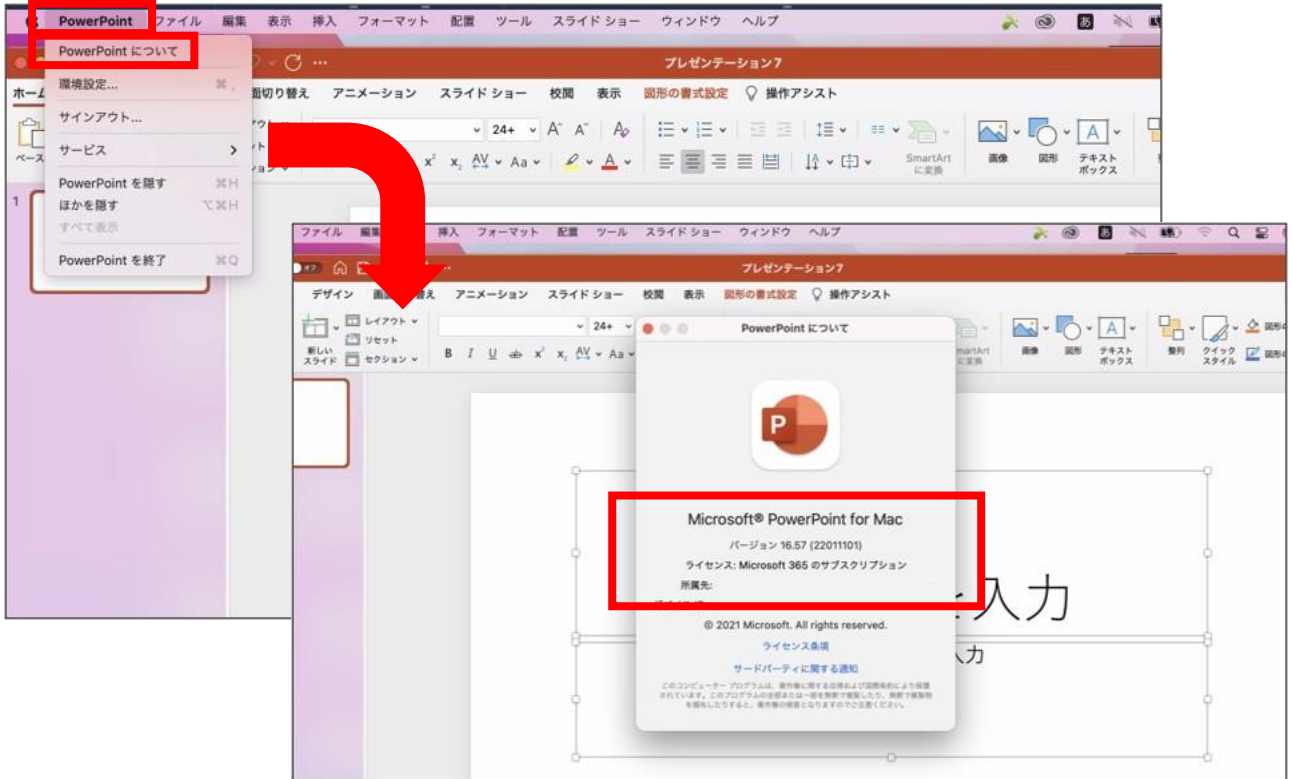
PowerPoint ファイル 編集 表示 挿入 フォーマット 配置 ツール スライド ショー ウィンドウ ヘルプ

PowerPoint について
環境設定... ⌘,
サインアウト...
サービス
PowerPoint を隠す ⌘H
ほかを隠す ⌥⌘H
すべて表示
PowerPoint を終了 ⌘Q

プレゼンテーション7
ホーム 画面切り替え アニメーション スライド ショー 校閲 表示 図形の書式設定 操作アシスト
24+
SmartArt に変換 画像 図形 テキスト ボックス
1

ファイル 編集 挿入 フォーマット 配置 ツール スライド ショー ウィンドウ ヘルプ
プレゼンテーション7
デザイン 画面切り替え アニメーション スライド ショー 校閲 表示 図形の書式設定 操作アシスト
新しい スライド レイアウト リセット セクション
24+
B I U x² x₂ Aa
SmartArt に変換 画像 図形 テキスト ボックス 整列 クイック スタイル

PowerPoint について
Microsoft® PowerPoint for Mac
バージョン 16.57 (22011101)
ライセンス: Microsoft 365 のサブスクリプション
所属先:
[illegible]
© 2021 Microsoft. All rights reserved.
ライセンス条項
サードパーティに関する通知
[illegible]

入力
入力